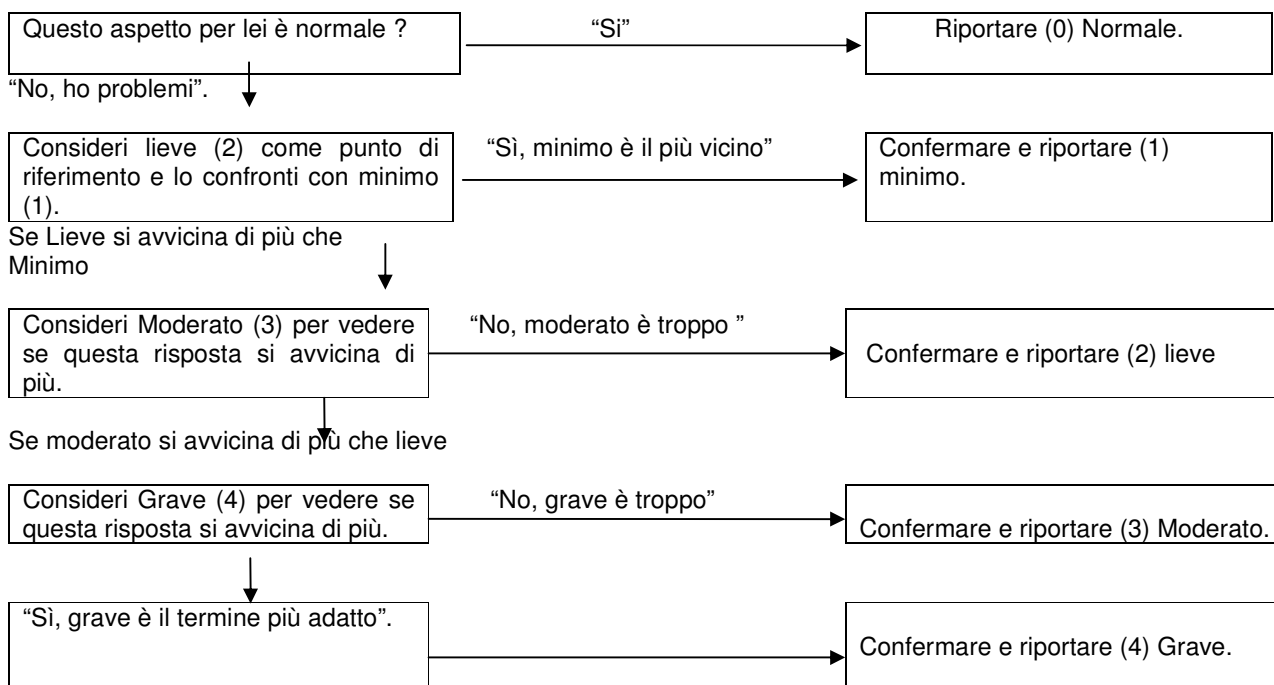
Questo aspetto per lei è normale ?

"Si"

Riportare (0) Normale.

"No, ho problemi".

Consideri lieve (2) come punto di riferimento e lo confronti con minimo (1).

"Sì, minimo è il più vicino"

Confermare e riportare (1) minimo.

Se Lieve si avvicina di più che Minimo

Consideri Moderato (3) per vedere se questa risposta si avvicina di più.

"No, moderato è troppo "

Confermare e riportare (2) lieve

Se moderato si avvicina di più che lieve

Consideri Grave (4) per vedere se questa risposta si avvicina di più.

"No, grave è troppo"

Confermare e riportare (3) Moderato.

"Sì, grave è il termine più adatto".

Confermare e riportare (4) Grave.